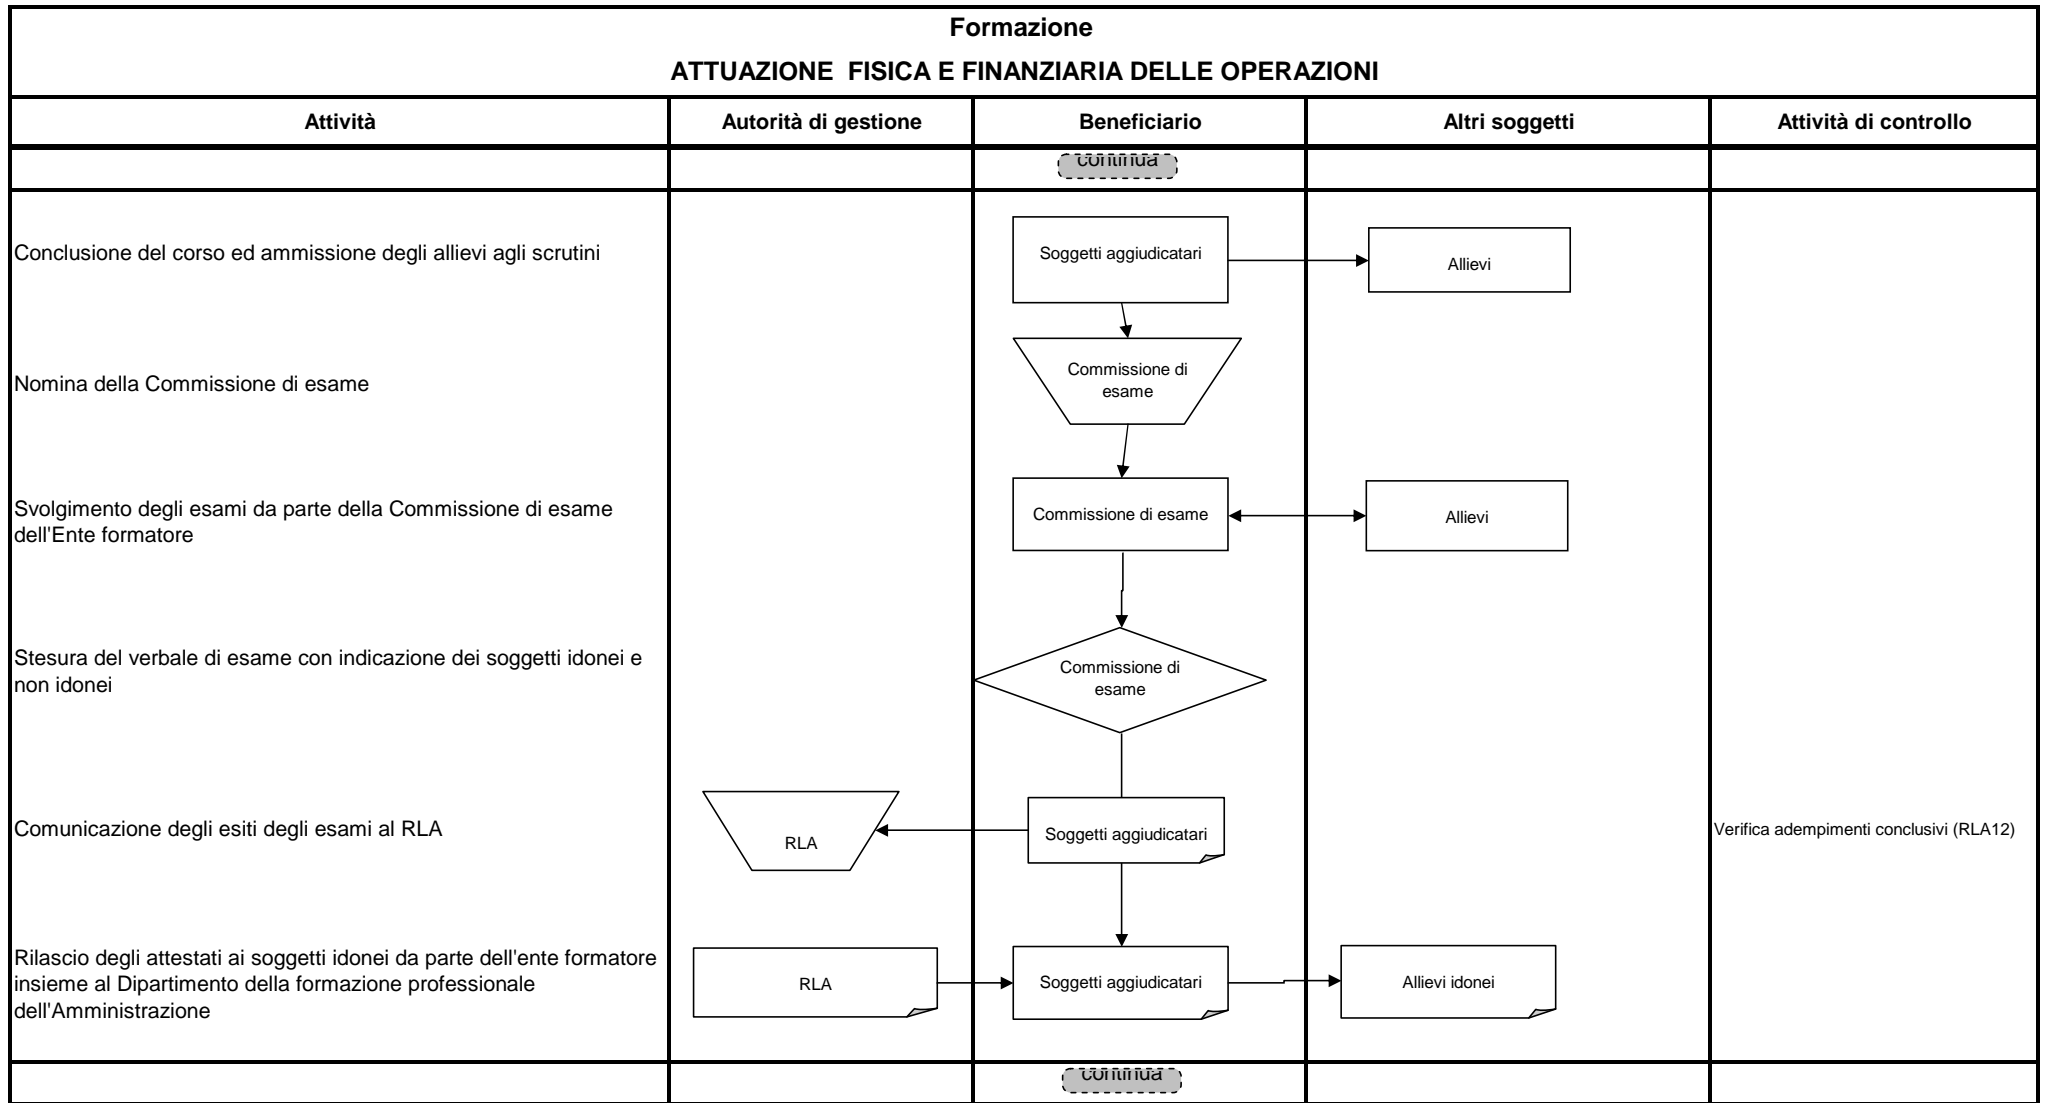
Formazione

ATTUAZIONE FISICA E FINANZIARIA DELLE OPERAZIONI

| Attività | Autorità di gestione | Beneficiario | Altri soggetti | Attività di controllo |
|---|---|---|---|---|
| | | continua | | |
| Conclusione del corso ed ammissione degli allievi agli scrutini | | Soggetti aggiudicatari | Allievi | |
| Nomina della Commissione di esame | | Commissione di esame | | |
| Svolgimento degli esami da parte della Commissione di esame dell'Ente formatore | | Commissione di esame | Allievi | |
| Stesura del verbale di esame con indicazione dei soggetti idonei e non idonei | | Commissione di esame | | |
| Comunicazione degli esiti degli esami al RLA | RLA | Soggetti aggiudicatari | | Verifica adempimenti conclusivi (RLA12) |
| Rilascio degli attestati ai soggetti idonei da parte dell'ente formatore insieme al Dipartimento della formazione professionale dell'Amministrazione | RLA | Soggetti aggiudicatari | Allievi idonei | |
| | | continua | | |